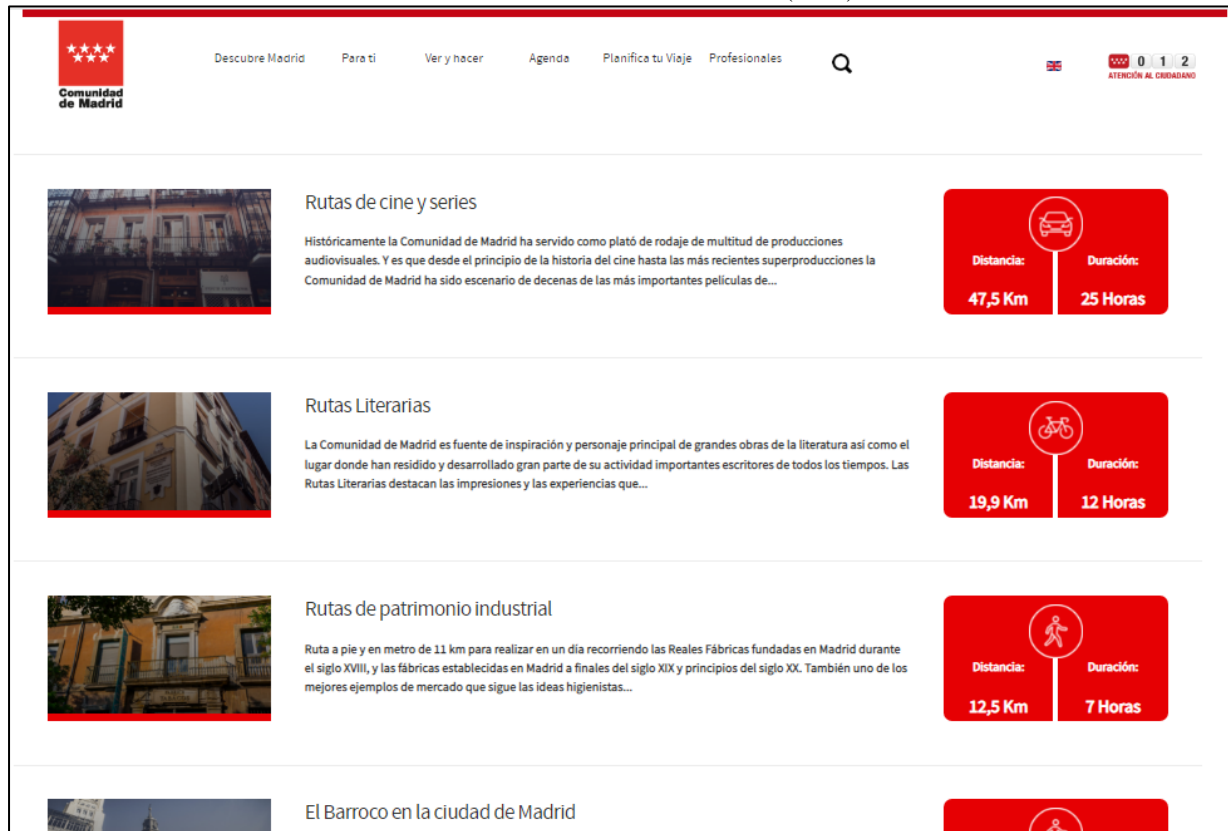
Comunidad de Madrid

Descubre Madrid Para ti Ver y hacer Agenda Planifica tu Viaje Profesionales

0 1 2
ATENCIÓN AL CIUDADANO

Rutas de cine y series

Históricamente la Comunidad de Madrid ha servido como plató de rodaje de multitud de producciones audiovisuales. Y es que desde el principio de la historia del cine hasta las más recientes superproducciones la Comunidad de Madrid ha sido escenario de decenas de las más importantes películas de...

Distancia: 47,5 Km
Duración: 25 Horas

Rutas Literarias

La Comunidad de Madrid es fuente de inspiración y personaje principal de grandes obras de la literatura así como el lugar donde han residido y desarrollado gran parte de su actividad importantes escritores de todos los tiempos. Las Rutas Literarias destacan las impresiones y las experiencias que...

Distancia: 19,9 Km
Duración: 12 Horas

Rutas de patrimonio industrial

Ruta a pie y en metro de 11 km para realizar en un día recorriendo las Reales Fábricas fundadas en Madrid durante el siglo XVIII, y las fábricas establecidas en Madrid a finales del siglo XIX y principios del siglo XX. También uno de los mejores ejemplos de mercado que sigue las ideas higienistas...

Distancia: 12,5 Km
Duración: 7 Horas

El Barroco en la ciudad de Madrid